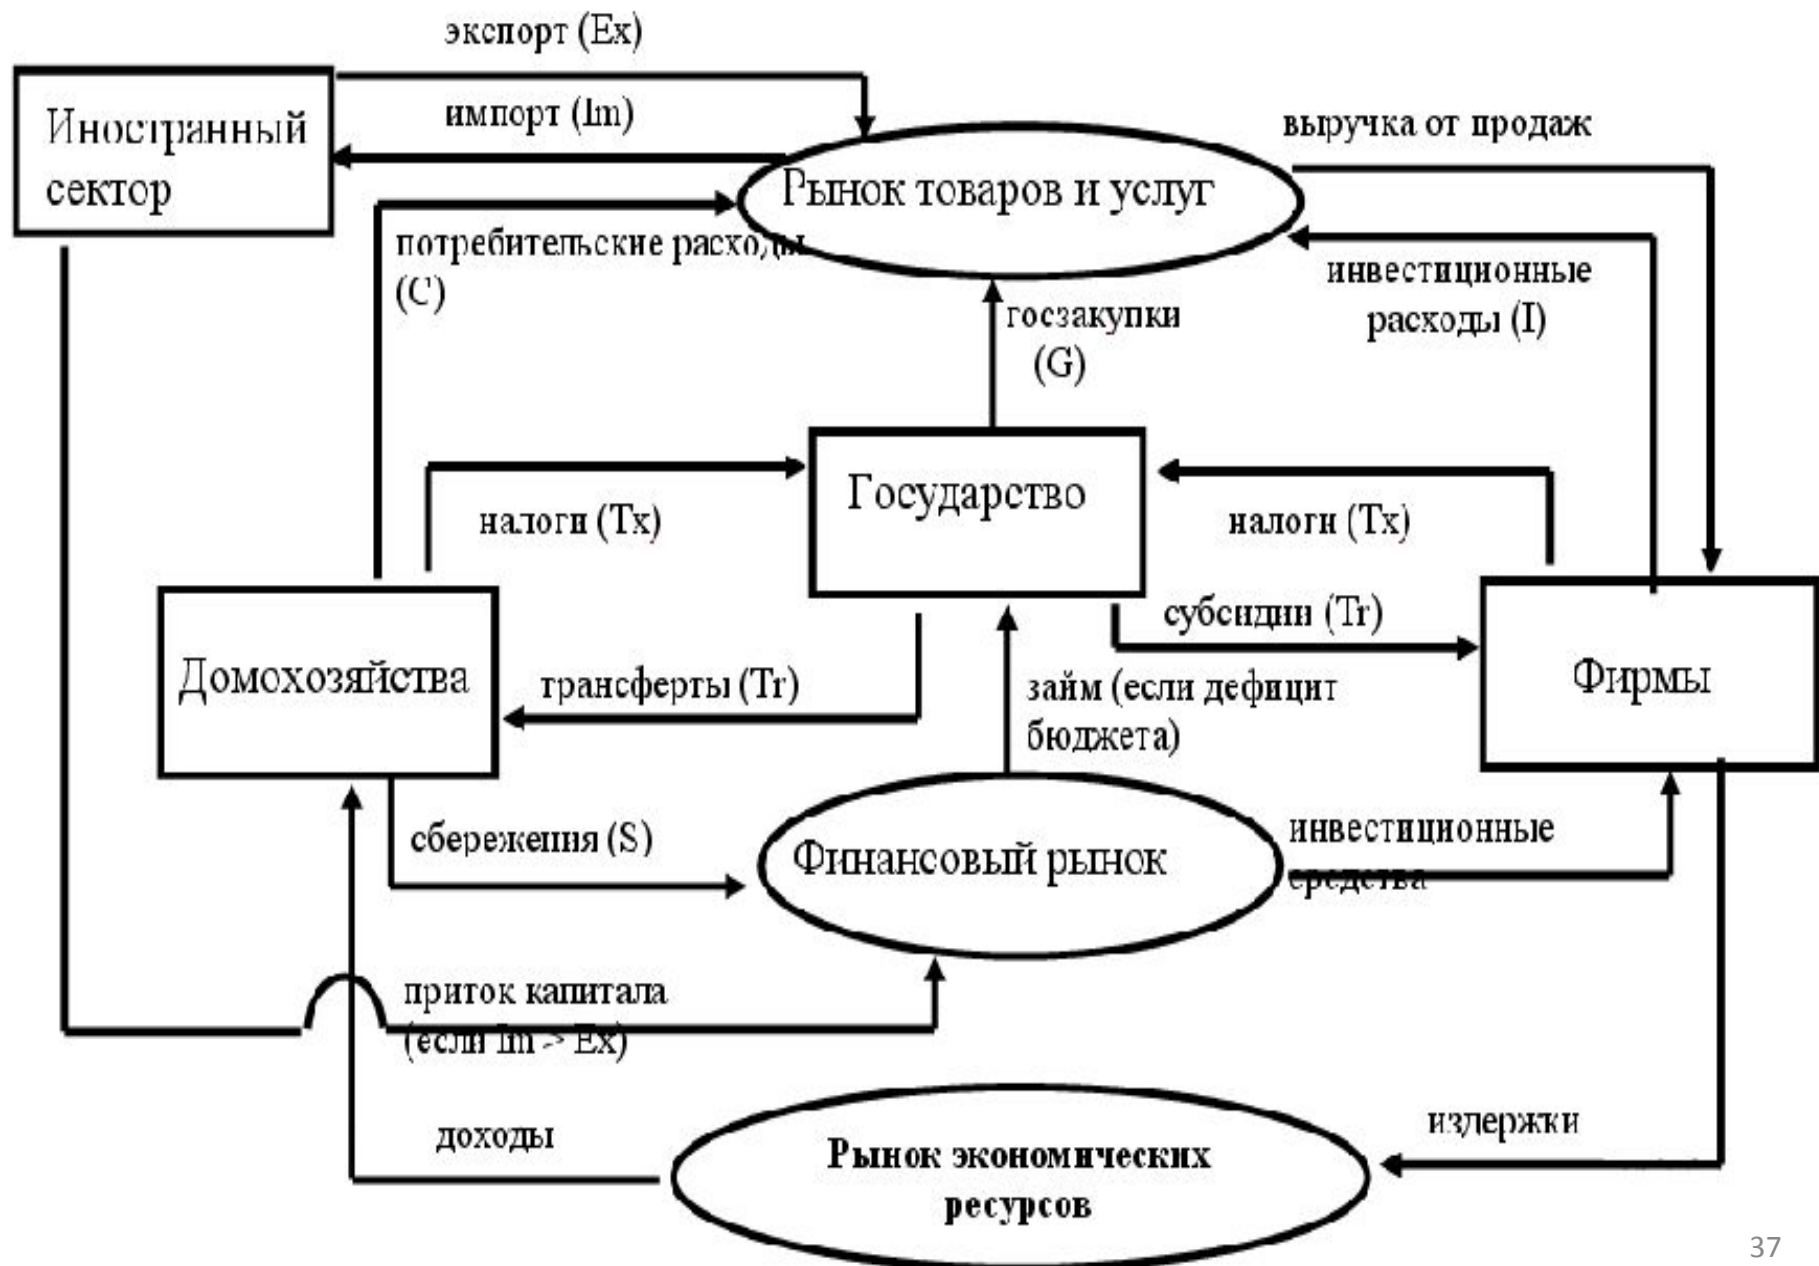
экспорт (Ex)

Иностранный сектор

импорт (Im)

выручка от продаж

Рынок товаров и услуг

потребительские расходы (C)

госзакупки (G)

инвестиционные расходы (I)

Государство

налоги (Tx)

налоги (Tx)

субсидии (Tr)

Домохозяйства

трансферты (Tr)

займ (если дефицит бюджета)

Фирмы

сбережения (S)

Финансовый рынок

инвестиционные средства

приток капитала (если Im > Ex)

доходы

Рынок экономических ресурсов

издержки

37